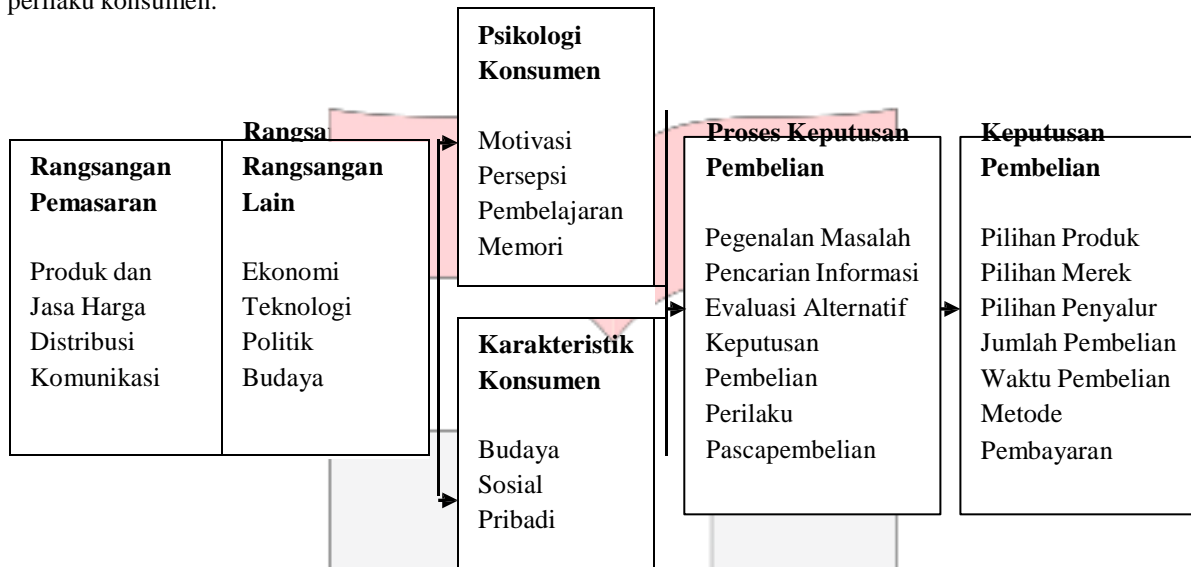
perilaku konsumen.

Rangsangan Pemasaran

Produk dan Jasa Harga Distribusi Komunikasi

Rangsa

Rangsangan Lain

Ekonomi Teknologi Politik Budaya

Psikologi Konsumen

Motivasi Persepsi Pembelajaran Memori

Karakteristik Konsumen

Budaya Sosial Pribadi

Proses Keputusan Pembelian

Pegenalan Masalah Pencarian Informasi Evaluasi Alternatif Keputusan Pembelian Perilaku Pascapembelian

Keputusan Pembelian

Pilihan Produk Pilihan Merek Pilihan Penyalur Jumlah Pembelian Waktu Pembelian Metode Pembayaran